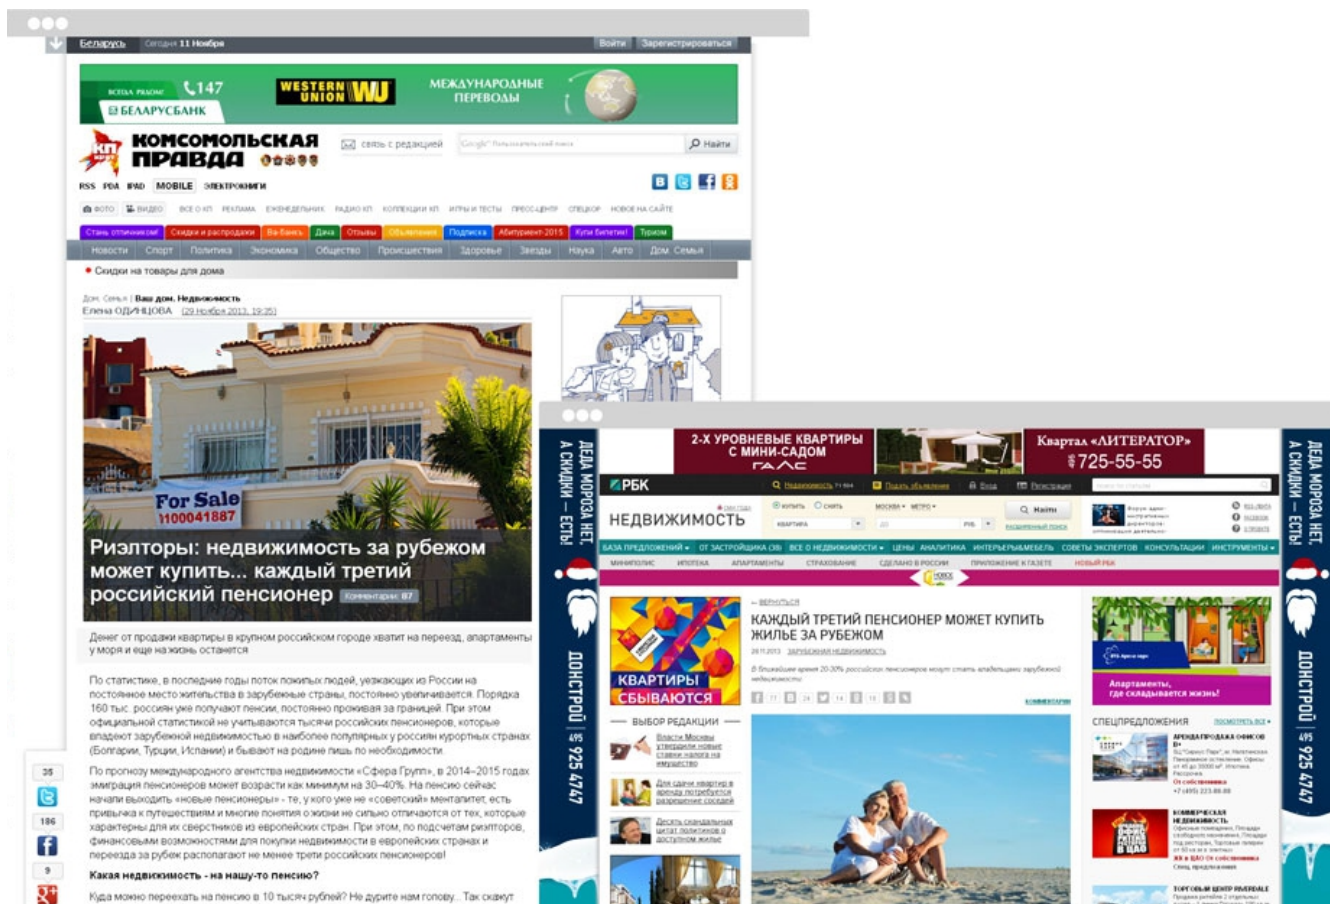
Беларусь Сегодня 11 Ноября Войти Зарегистрироваться

ВСЕГДА РЯДОМ 147 БЕЛАРУСБАНК WESTERN UNION WU МЕЖДУНАРОДНЫЕ ПЕРЕВОДЫ

КОМСОМОЛЬСКАЯ ПРАВДА

связь с редакцией

Найти

RSS PDA IPAD MOBILE ЭЛЕКТРОНИКИ

ФОТО ВИДЕО ВСЕ О КП РЕКЛАМА ЕЖЕНЕДЕЛЬНИК РАДИО КП КОЛЛЕКЦИИ КП ИГРЫ И ТЕСТЫ ПРЕСС-ЦЕНТР СПЕЦКОР НОВОЕ НА САЙТЕ

Стань отличником! Скидки и распродажи Ва-банк Дача Отзывы Объявления Подписка Абитуриент-2015 Купи билеты! Туризм

Новости Спорт Политика Экономика Общество Происшествия Здоровье Звезды Наука Авто Дом. Семья

Скидки на товары для дома

Дом. Семья | Ваш дом. Недвижимость
Елена ОДИНЦОВА (29 Ноября 2013, 19:35)

For Sale 1100041887

Риэлторы: недвижимость за рубежом может купить... каждый третий российский пенсионер Комментарии: 87

Денег от продажи квартиры в крупном российском городе хватит на переезд, апартаменты у моря и еще на жизнь останется

По статистике, в последние годы поток пожилых людей, уезжающих из России на постоянное место жительства в зарубежные страны, постоянно увеличивается. Порядка 160 тыс. россиян уже получают пенсии, постоянно проживая за границей. При этом официальной статистикой не учитываются тысячи российских пенсионеров, которые владеют зарубежной недвижимостью в наиболее популярных у россиян курортных странах (Болгарии, Турции, Испании) и бывают на родине лишь по необходимости.

По прогнозу международного агентства недвижимости «Сфера Групп», в 2014–2015 годах эмиграция пенсионеров может возрасти как минимум на 30–40%. На пенсию сейчас начали выходить «новые пенсионеры» - те, у кого уже не «советский» менталитет, есть привычка к путешествиям и многие понятия о жизни не сильно отличаются от тех, которые характерны для их сверстников из европейских стран. При этом, по подсчетам риэлторов, финансовыми возможностями для покупки недвижимости в европейских странах и переезда за рубеж располагают не менее трети российских пенсионеров!

Какая недвижимость - на нашу-то пенсию?

Куда можно переехать на пенсию в 10 тысяч рублей? Не дурите нам голову... Так скажут

35
186
9

2-Х УРОВНЕВЫЕ КВАРТИРЫ С МИНИ-САДОМ
Квартал «ЛИТЕРАТОР» 725-55-55

ДЕДА МОРОЗА НЕТ, А СКИДКИ — ЕСТЬ! ДОНСТРОЙ 495 925 4747

РБК Недвижимость Подать объявление Вход Регистрация

НЕДВИЖИМОСТЬ купить снять Найти

БАЗА ПРЕДЛОЖЕНИЙ ОТ ЗАСТРОЙЩИКА ВСЕ О НЕДВИЖИМОСТИ ЦЕНЫ АНАЛИТИКА ИНТЕРЬЕР&МЕБЕЛЬ СОВЕТЫ ЭКСПЕРТОВ КОНСУЛЬТАЦИИ ИНСТРУМЕНТЫ

МИНИПОЛИС ИПОТЕКА АПАРТАМЕНТЫ СТРАХОВАНИЕ СДЕЛАНО В РОССИИ ПРИЛОЖЕНИЕ К ГАЗЕТЕ НОВЫЙ РБК

КВАРТИРЫ СБЫВАЮТСЯ

← ВЕРНУТЬСЯ
КАЖДЫЙ ТРЕТИЙ ПЕНСИОНЕР МОЖЕТ КУПИТЬ ЖИЛЬЕ ЗА РУБЕЖОМ

ВЫБОР РЕДАКЦИИ

Власти Москвы утвердили новые ставки налога на имущество
Для сдачи квартир в аренду потребуется разрешение соседей
Десять скандальных цитат политиков о доступном жилье

Апартаменты, где складывается жизнь!

СПЕЦПРЕДЛОЖЕНИЯ
АРЕНДА/ПРОДАЖА ОФИСОВ
КОММЕРЧЕСКАЯ НЕДВИЖИМОСТЬ
ТОРГОВЫЙ ЦЕНТР RIVERDALE